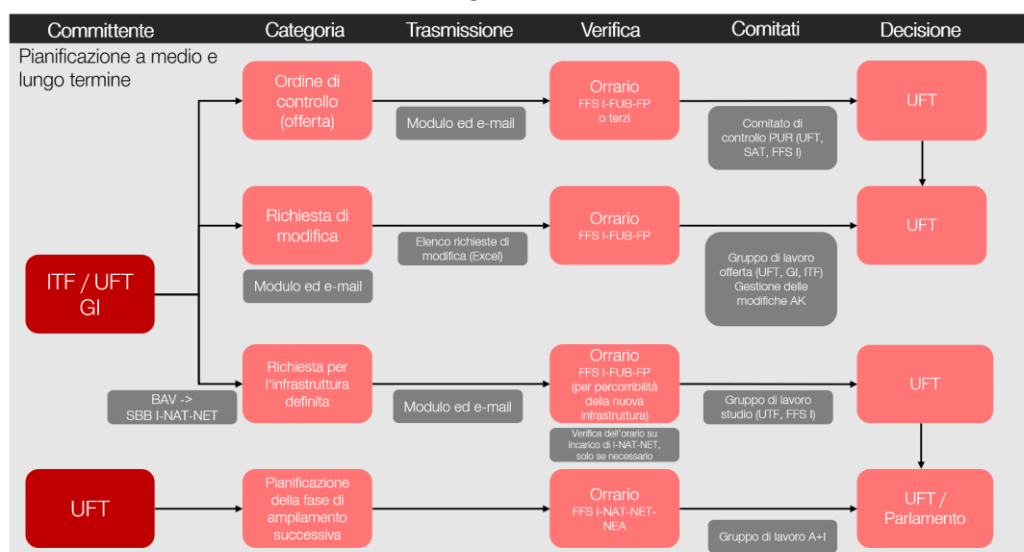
Committente | Categoria | Trasmissione | Verifica | Comitati | Decisione

Pianificazione a medio e lungo termine

ITF / UFT GI

Ordine di controllo (offerta)

Modulo ed e-mail

Orario
FFS I-FUB-FP o terzi

Comitato di controllo PUR (UFT, SAT, FFS I)

UFT

Richiesta di modifica

Modulo ed e-mail

Elenco richieste di modifica (Excel)

Orario
FFS I-FUB-FP

Gruppo di lavoro offerta (UFT, GI, ITF) Gestione delle modifiche AK

UFT

BAV -> SBB I-NAT-NET

Richiesta per l'infrastruttura definita

Modulo ed e-mail

Orario
FFS I-FUB-FP (per percorribilità della nuova infrastruttura)

Verifica dell'orario su incarico di I-NAT-NET, solo se necessario

Gruppo di lavoro studio (UTF, FFS I)

UFT

UFT

Pianificazione della fase di ampliamento successiva

Orario
FFS I-NAT-NET-NEA

Gruppo di lavoro A+I

UFT / Parlamento